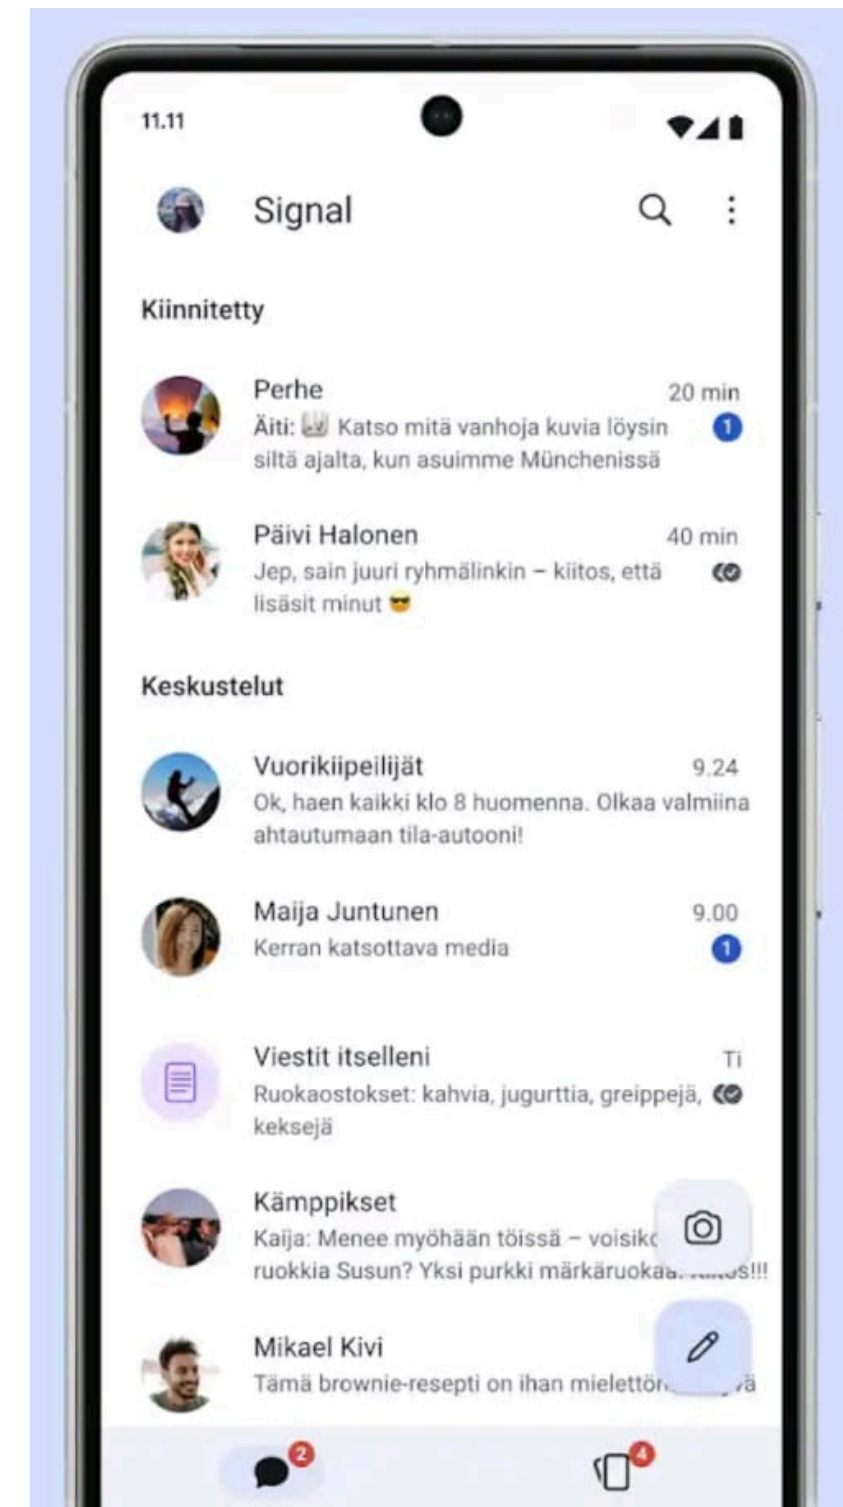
11.11

Signal

Kiinnitetty

Perhe 20 min
Äiti: Katso mitä vanhoja kuvia löysin siltä ajalta, kun asuimme Münchenissä 1

Päivi Halonen 40 min
Jep, sain juuri ryhmälinkin – kiitos, että lisäsit minut 😎

Keskustelut

Vuorikiipeilijät 9.24
Ok, haen kaikki klo 8 huomenna. Olkaa valmiina ahtautumaan tila-autooni!

Maija Juntunen 9.00
Kerran katsottava media 1

Viestit itselleni Ti
Ruokaostokset: kahvia, jugurttia, greippejä, keksejä

Kämppikset
Kaija: Menee myöhään töissä – voisik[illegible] ruokkia Susun? Yksi purkki märkäruoka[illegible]s!!!

Mikael Kivi
Tämä brownie-resepti on ihan mielettön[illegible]ä

2

4